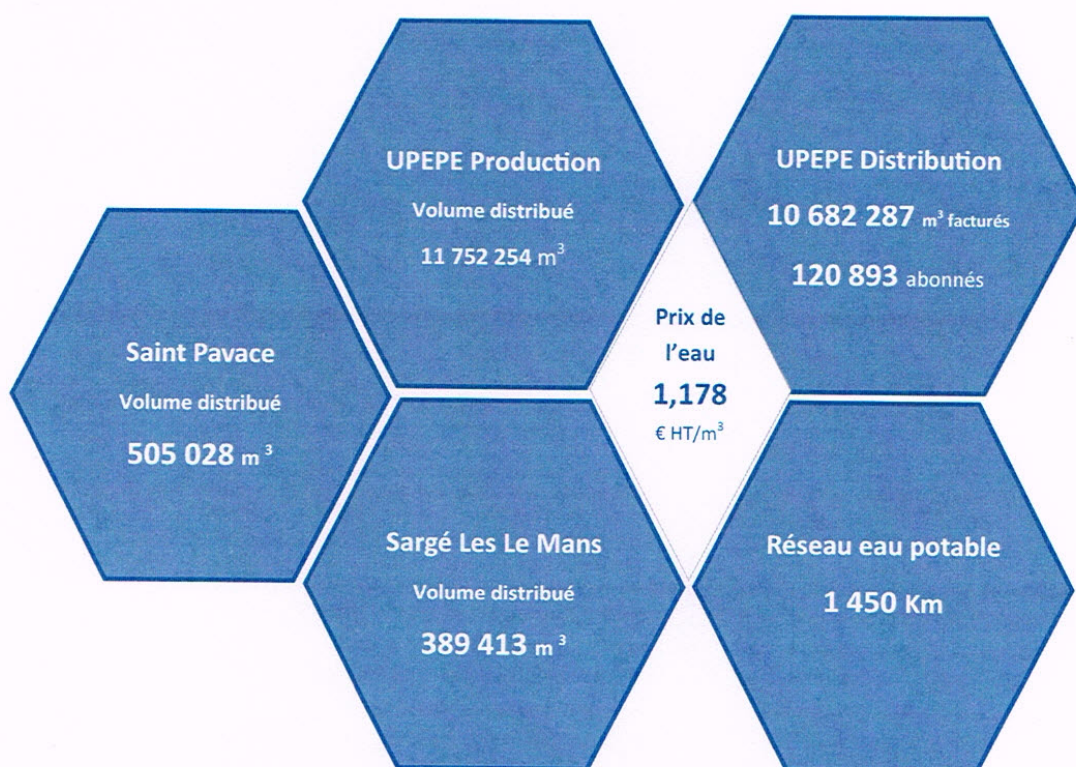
UPEPE Production
Volume distribué
11 752 254 $m^3$

UPEPE Distribution
10 682 287 $m^3$ facturés
120 893 abonnés

Saint Pavace
Volume distribué
505 028 $m^3$

Prix de l'eau
1,178
€ HT/$m^3$

Sargé Les Le Mans
Volume distribué
389 413 $m^3$

Réseau eau potable
1 450 Km